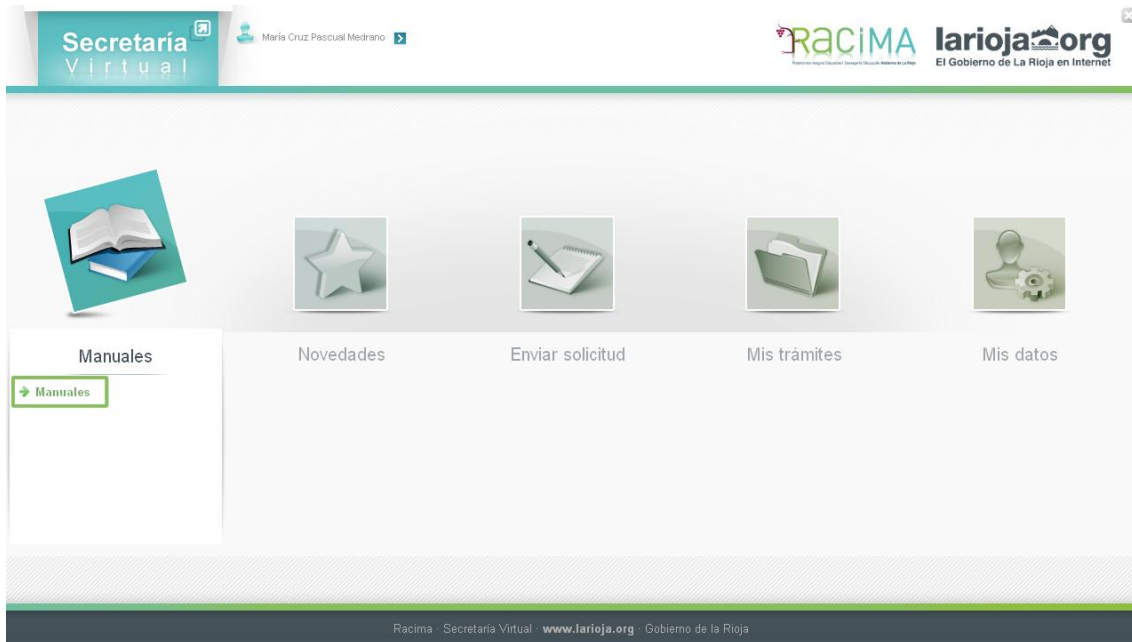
Secretaría Virtual

María Cruz Pascual Medrano

RaCiMA

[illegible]

larioja.org
El Gobierno de La Rioja en Internet

Manuales

Novedades

Enviar solicitud

Mis trámites

Mis datos

Manuales

Racima · Secretaría Virtual · www.larioja.org · Gobierno de la Rioja